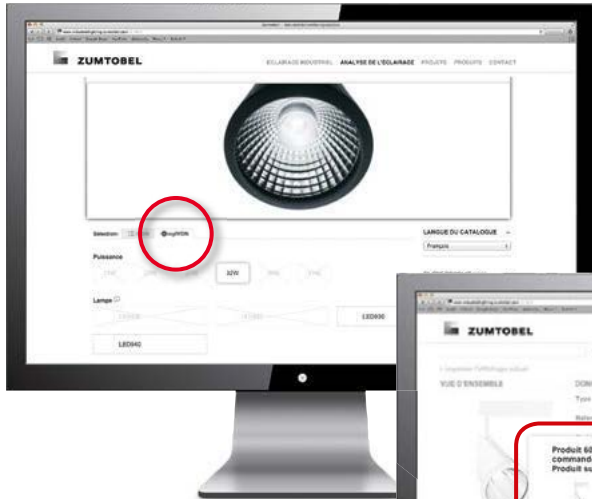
ZUMTOBEL

ECLAIRAGE INDUSTRIEL ANALYSE DE L'ECLAIRAGE PROJETS PRODUITS CONTACT

Sélection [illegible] mgNON

LANGUE DU CATALOGUE
Français

Puissance

32W

Lampe

LED930

LED940

ZUMTOBEL

VUE D'ENSEMBLE

Produit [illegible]
command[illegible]
Produit su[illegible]